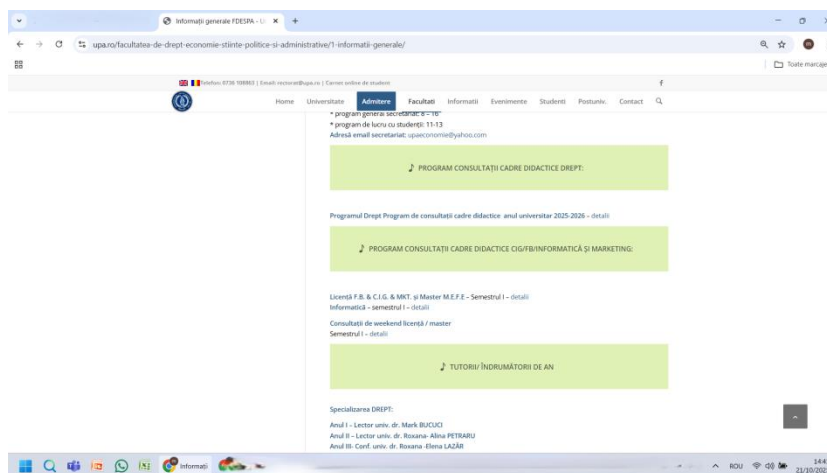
Informații generale FDESPA - U ×

upa.ro/facultatea-de-drept-economie-stiinte-politice-si-administrative/1-informatii-generale/

Toate marcajele

Telefon: 0736 108865 | Email: rectorat@upa.ro | Corner online de student

Home Universitate Admitere Facultati Informatii Evenimente Studenti Postuniv. Contact

* program general secretariat: 8 – 16
* program de lucru cu studenții: 11-13
Adresă email secretariat: upaeconomie@yahoo.com

♪ PROGRAM CONSULTAȚII CADRE DIDACTICE DREPT:

Programul Drept Program de consultații cadre didactice anul universitar 2025-2026 – detalii

♪ PROGRAM CONSULTAȚII CADRE DIDACTICE CIG/FB/INFORMATICĂ ȘI MARKETING:

Licență F.B. & C.I.G. & MKT. și Master M.E.F.E – Semestrul I – detalii
Informatică – semestrul I – detalii

Consultații de weekend licență / master
Semestrul I – detalii

♪ TUTORII/ ÎNDRUMĂTORII DE AN

Specializarea DREPT:

Anul I – Lector univ. dr. Mark BUCUCI
Anul II – Lector univ. dr. Roxana- Alina PETRARU
Anul III- Conf. univ. dr. Roxana -Elena LAZĂR

Informații

ROU 14:4 23/10/202